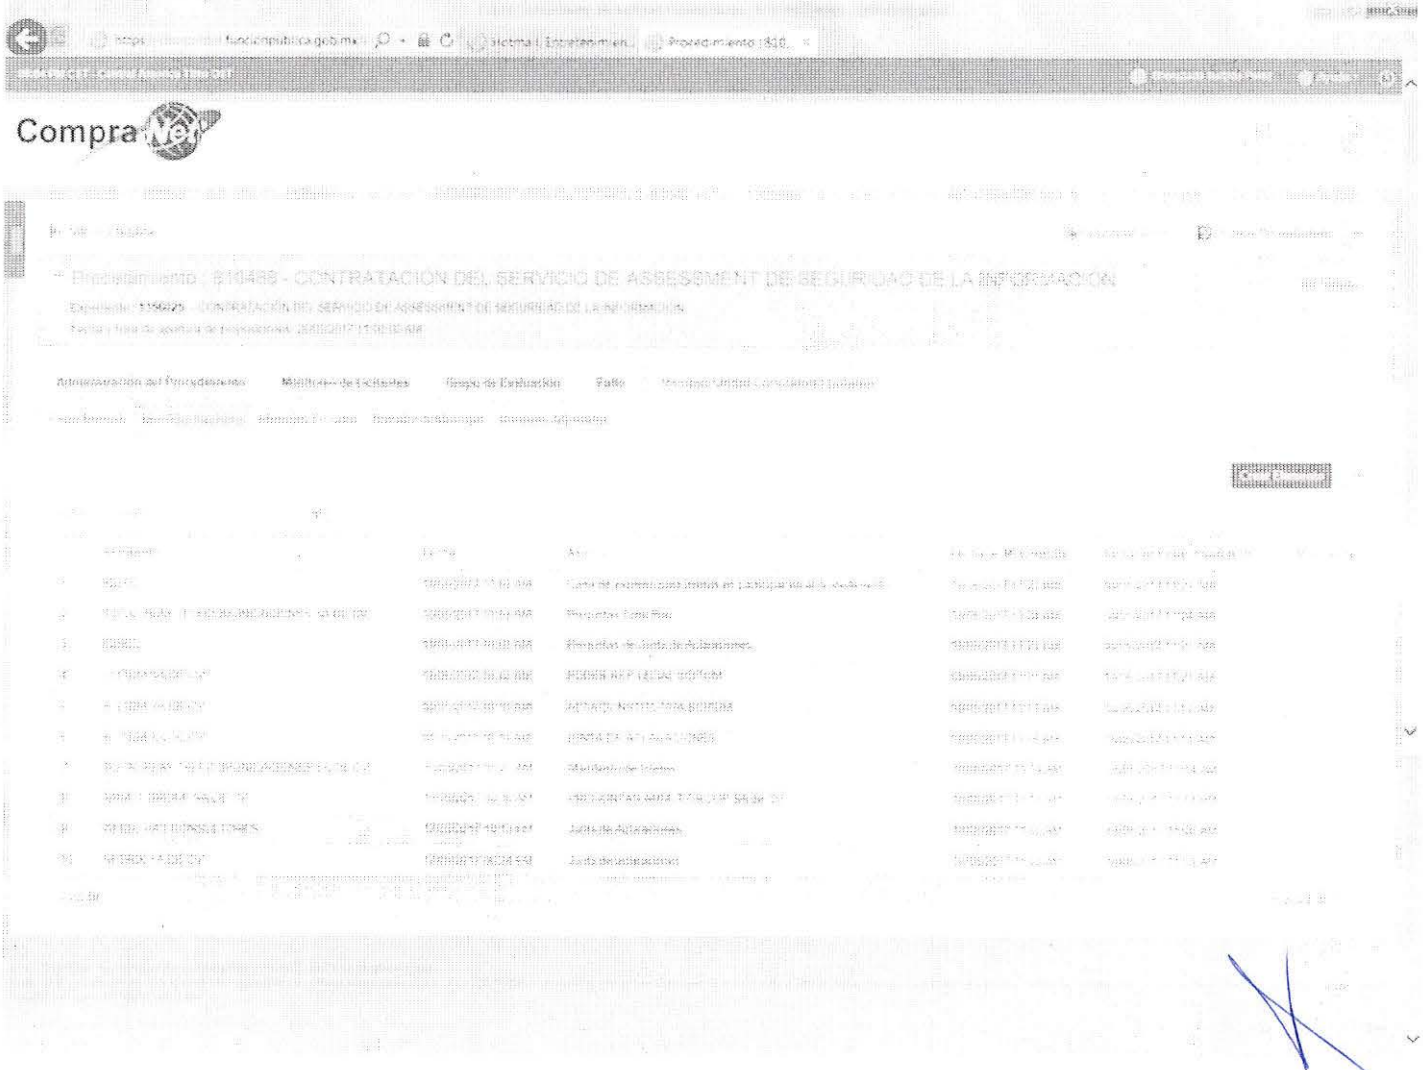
https funcionpublica.gob.mx Procedimiento 1810...

CompraNet

Procedimiento : 810489 - CONTRATACIÓN DEL SERVICIO DE ASSESSMENT DE SEGURIDAD DE LA INFORMACIÓN

Expediente: 1196925 - CONTRATACIÓN DEL SERVICIO DE ASSESSMENT DE SEGURIDAD DE LA INFORMACIÓN

Fecha y hora de apertura de proposiciones: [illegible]

Administración del Procedimiento   Mensajes de Licitantes   Grupo de Evaluación   Fallo   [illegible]

| Remitente | Fecha | Asunto | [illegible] | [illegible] |
|---|---|---|---|---|
| 1 | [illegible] | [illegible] | Carta de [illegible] | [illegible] | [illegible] |
| 2 | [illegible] | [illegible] | Propuestas Tecnica | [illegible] | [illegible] |
| 3 | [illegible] | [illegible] | Preguntas de Junta de Aclaraciones | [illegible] | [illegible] |
| 4 | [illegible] | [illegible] | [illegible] | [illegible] | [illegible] |
| 5 | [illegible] | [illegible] | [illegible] | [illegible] | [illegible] |
| 6 | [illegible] | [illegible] | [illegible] | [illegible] | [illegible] |
| 7 | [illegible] | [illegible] | Manifiesto de Interes | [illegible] | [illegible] |
| 8 | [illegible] | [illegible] | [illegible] | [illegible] | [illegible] |
| 9 | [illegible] | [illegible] | Junta de Aclaraciones | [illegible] | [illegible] |
| 10 | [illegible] | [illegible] | Junta de aclaraciones | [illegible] | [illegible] |